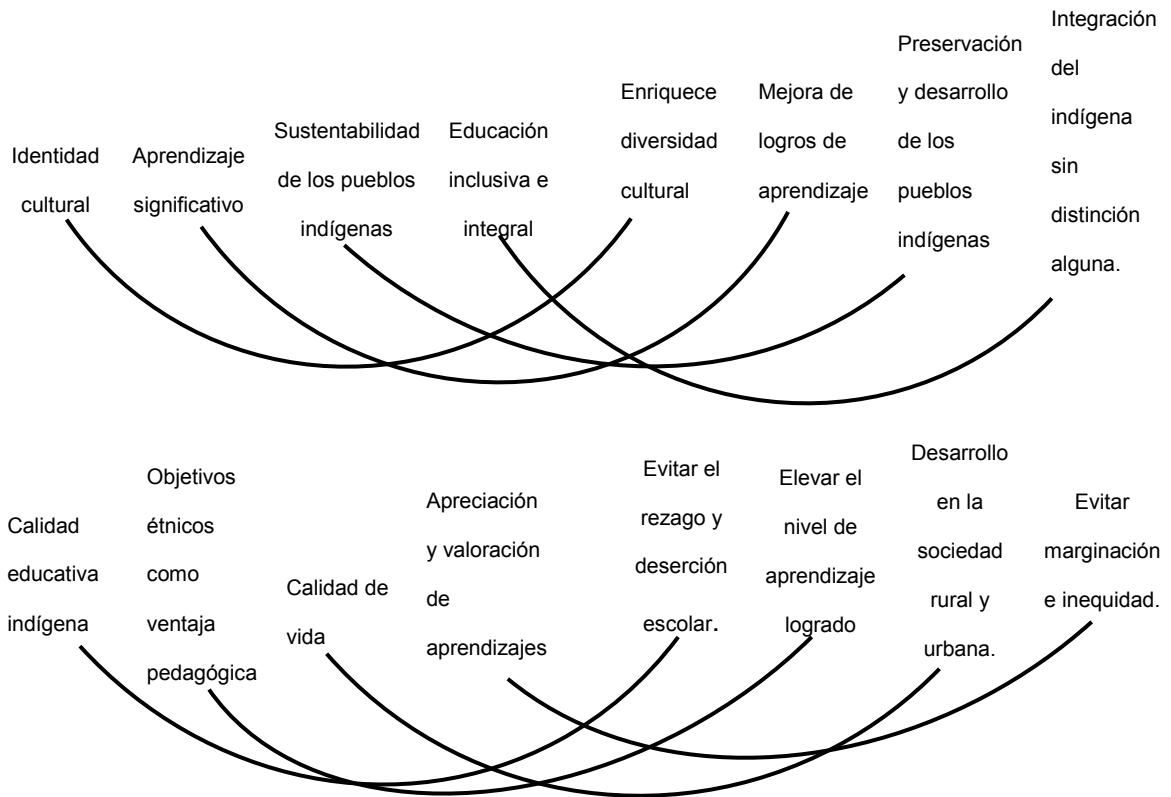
Identidad cultural

Aprendizaje significativo

Sustentabilidad de los pueblos indígenas

Educación inclusiva e integral

Enriquece diversidad cultural

Mejora de logros de aprendizaje

Preservación y desarrollo de los pueblos indígenas

Integración del indígena sin distinción alguna.

Calidad educativa indígena

Objetivos étnicos como ventaja pedagógica

Calidad de vida

Apreciación y valoración de aprendizajes

Evitar el rezago y deserción escolar.

Elevar el nivel de aprendizaje logrado

Desarrollo en la sociedad rural y urbana.

Evitar marginación e inequidad.